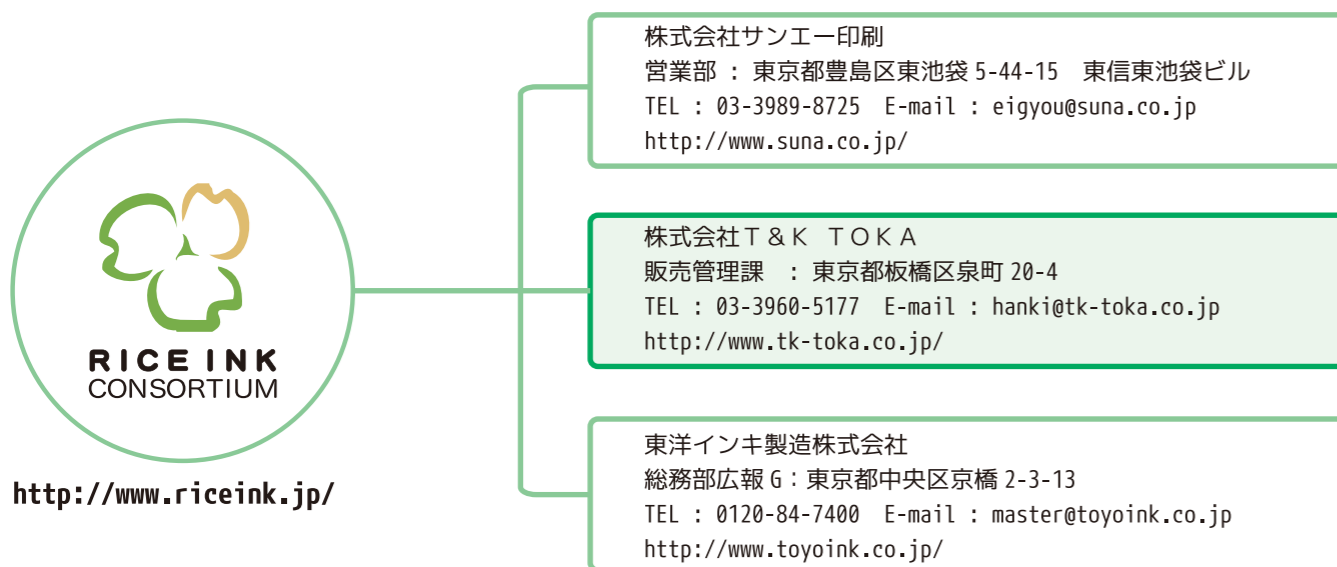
RICE INK
CONSORTIUM

http://www.riceink.jp/

株式会社サンエー印刷
営業部 : 東京都豊島区東池袋 5-44-15　東信東池袋ビル
TEL : 03-3989-8725　E-mail : eigyou@suna.co.jp
http://www.suna.co.jp/

株式会社Ｔ＆Ｋ　ＴＯＫＡ
販売管理課　: 東京都板橋区泉町 20-4
TEL : 03-3960-5177　E-mail : hanki@tk-toka.co.jp
http://www.tk-toka.co.jp/

東洋インキ製造株式会社
総務部広報 G : 東京都中央区京橋 2-3-13
TEL : 0120-84-7400　E-mail : master@toyoink.co.jp
http://www.toyoink.co.jp/